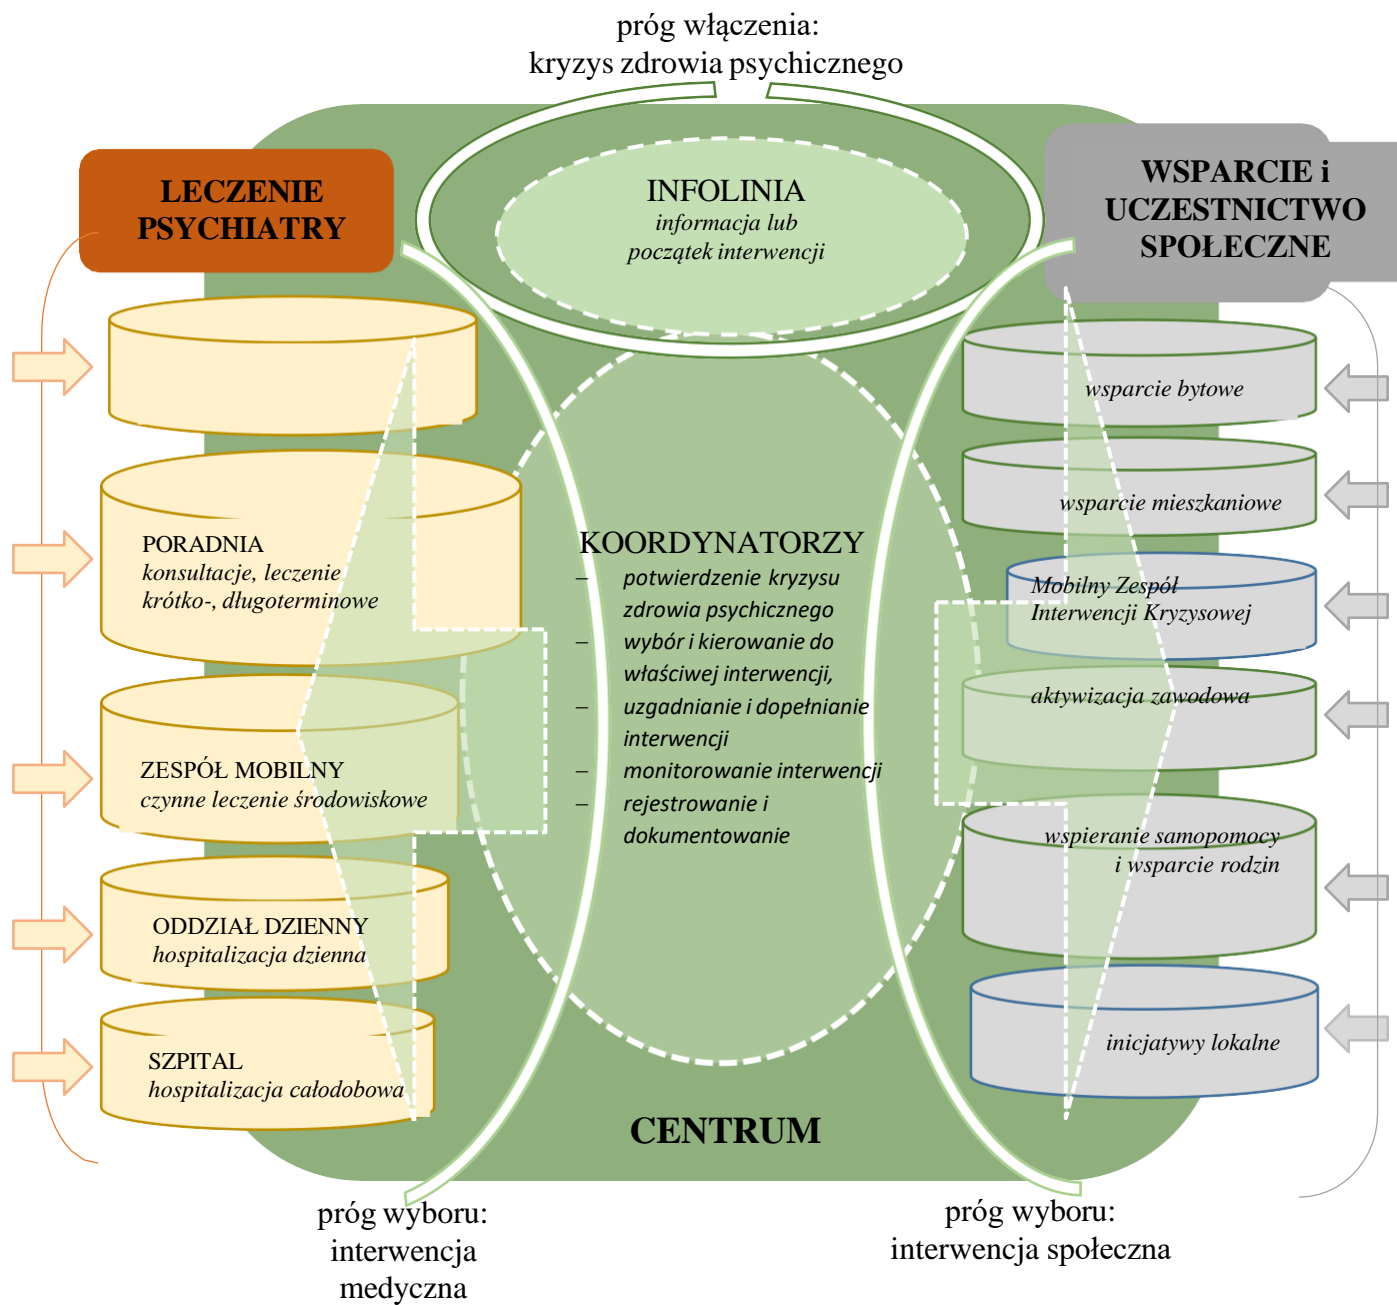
próg włączenia:
kryzys zdrowia psychicznego

LECZENIE PSYCHIATRY

INFOLINIA
informacja lub początek interwencji

WSPARCIE i UCZESTNICTWO SPOŁECZNE

PORADNIA
konsultacje, leczenie krótko-, długoterminowe

ZESPÓŁ MOBILNY
czynne leczenie środowiskowe

ODDZIAŁ DZIENNY
hospitalizacja dzienna

SZPITAL
hospitalizacja całodobowa

KOORDYNATORZY
– potwierdzenie kryzysu zdrowia psychicznego
– wybór i kierowanie do właściwej interwencji,
– uzgadnianie i dopełnianie interwencji
– monitorowanie interwencji
– rejestrowanie i dokumentowanie

wsparcie bytowe

wsparcie mieszkaniowe

Mobilny Zespół Interwencji Kryzysowej

aktywizacja zawodowa

wspieranie samopomocy i wsparcie rodzin

inicjatywy lokalne

CENTRUM

próg wyboru:
interwencja medyczna

próg wyboru:
interwencja społeczna